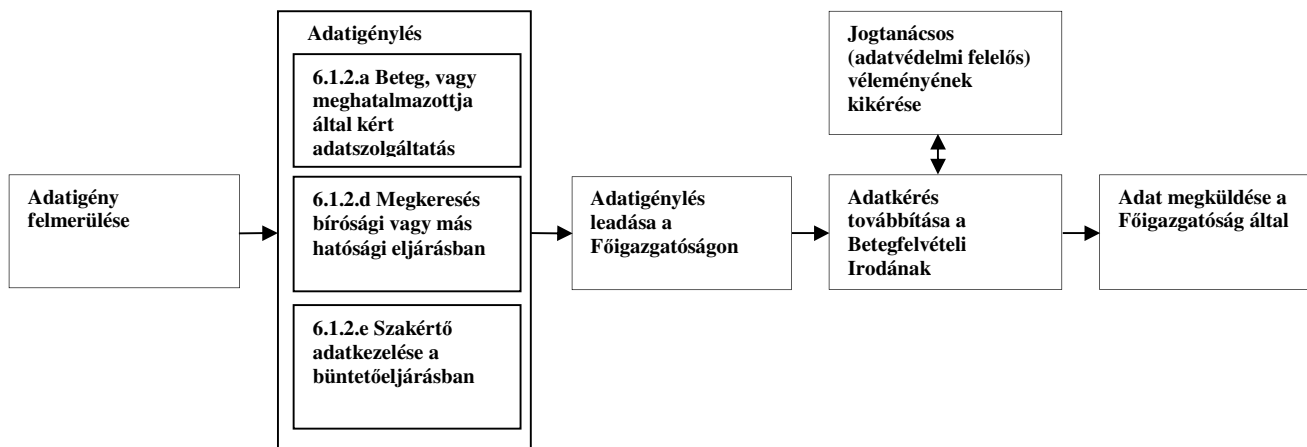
Adatigény felmerülése

Adatigénylés

6.1.2.a Beteg, vagy meghatalmazottja által kért adatszolgáltatás

6.1.2.d Megkeresés bírósági vagy más hatósági eljárásban

6.1.2.e Szakértő adatkezelése a büntetőeljárásban

Adatigénylés leadása a Főigazgatóságon

Jogtanácsos (adatvédelmi felelős) véleményének kikérése

Adatkérés továbbítása a Betegfelvételi Irodának

Adat megküldése a Főigazgatóság által